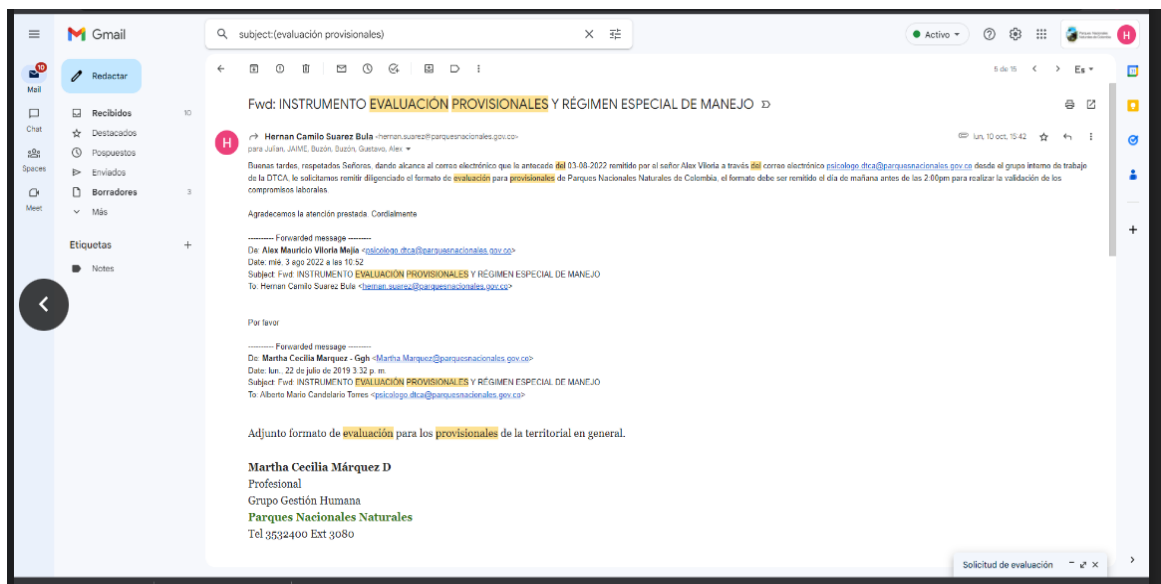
Gmail

subject:(evaluación provisionales)

Activo

Mail 10
Chat
Spaces
Meet

Redactar

Recibidos 10
Destacados
Pospuestos
Enviados
Borradores 3
Más

Etiquetas +
Notes

5 de 15 Es

Fwd: INSTRUMENTO EVALUACIÓN PROVISIONALES Y RÉGIMEN ESPECIAL DE MANEJO

Hernan Camilo Suarez Bula <hernan.suarez@parquesnacionales.gov.co>
para Julian, JAIME, Buzón, Buzón, Gustavo, Alex
lun, 10 oct, 15:42

Buenas tardes, respetados Señores, dando alcance al correo electrónico que le antecede del 03-08-2022 remitido por el señor Alex Viloria a través del correo electrónico psicologo.dtca@parquesnacionales.gov.co desde el grupo interno de trabajo de la DTCA, le solicitamos remitir diligenciado el formato de evaluación para provisionales de Parques Nacionales Naturales de Colombia, el formato debe ser remitido el día de mañana antes de las 2:00pm para realizar la validación de los compromisos laborales.

Agradecemos la atención prestada. Cordialmente

---------- Forwarded message ---------
De: Alex Mauricio Viloria Mejia <psicologo.dtca@parquesnacionales.gov.co>
Date: mié, 3 ago 2022 a las 10:52
Subject: Fwd: INSTRUMENTO EVALUACIÓN PROVISIONALES Y RÉGIMEN ESPECIAL DE MANEJO
To: Hernan Camilo Suarez Bula <hernan.suarez@parquesnacionales.gov.co>

Por favor

---------- Forwarded message ---------
De: Martha Cecilia Marquez - Ggh <Martha.Marquez@parquesnacionales.gov.co>
Date: lun., 22 de julio de 2019 3:32 p. m.
Subject: Fwd: INSTRUMENTO EVALUACIÓN PROVISIONALES Y RÉGIMEN ESPECIAL DE MANEJO
To: Alberto Mario Candelario Torres <psicologo.dtca@parquesnacionales.gov.co>

Adjunto formato de evaluación para los provisionales de la territorial en general.

Martha Cecilia Márquez D
Profesional
Grupo Gestión Humana
Parques Nacionales Naturales
Tel 3532400 Ext 3080

Solicitud de evaluación